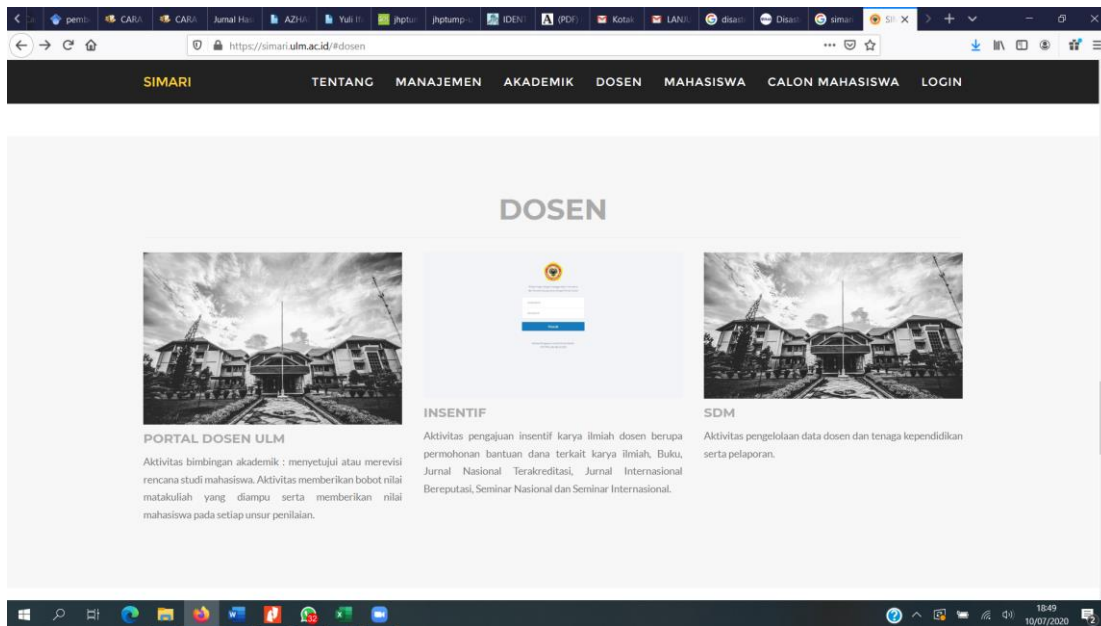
pemb CARA CARA Jurnal Has AZHA Yuli jhptum jhptump IDENT (PDF) Kotak LANJU disast Disast siman SI

https://simari.ulm.ac.id/#dosen

SIMARI TENTANG MANAJEMEN AKADEMIK DOSEN MAHASISWA CALON MAHASISWA LOGIN

DOSEN

PORTAL DOSEN ULM

Aktivitas bimbingan akademik : menyetujui atau merevisi rencana studi mahasiswa. Aktivitas memberikan bobot nilai matakuliah yang diampu serta memberikan nilai mahasiswa pada setiap unsur penilaian.

INSENTIF

Aktivitas pengajuan insentif karya ilmiah dosen berupa permohonan bantuan dana terkait karya ilmiah, Buku, Jurnal Nasional Terakreditasi, Jurnal Internasional Bereputasi, Seminar Nasional dan Seminar Internasional.

SDM

Aktivitas pengelolaan data dosen dan tenaga kependidikan serta pelaporan.

18:49
10/07/2020